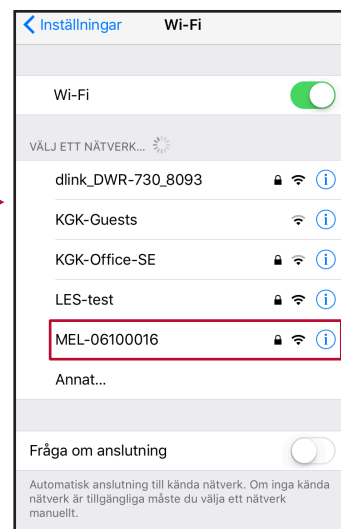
Inställningar Wi-Fi

Wi-Fi

VÄLJ ETT NÄTVERK...

dlink_DWR-730_8093

KGK-Guests

KGK-Office-SE

LES-test

MEL-06100016

Annat...

Fråga om anslutning

Automatisk anslutning till kända nätverk. Om inga kända nätverk är tillgängliga måste du välja ett nätverk manuellt.